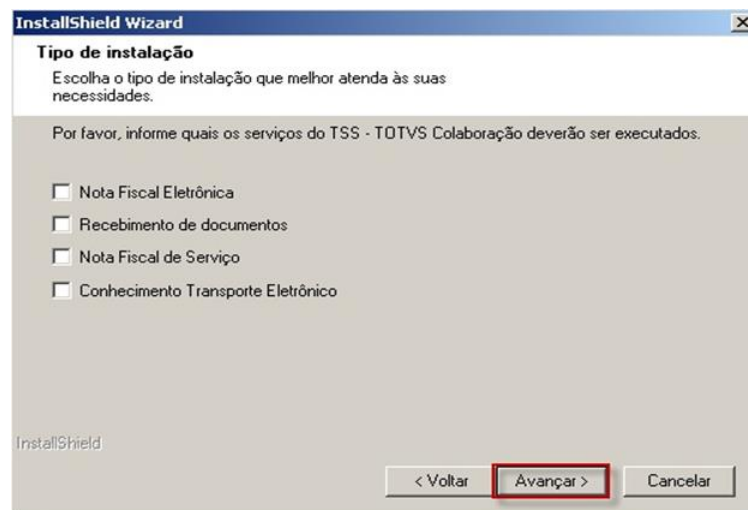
InstallShield Wizard

Tipo de instalação

Escolha o tipo de instalação que melhor atenda às suas necessidades.

Por favor, informe quais os serviços do TSS - TOTVS Colaboração deverão ser executados.

Nota Fiscal Eletrônica

Recebimento de documentos

Nota Fiscal de Serviço

Conhecimento Transporte Eletrônico

InstallShield

< Voltar

Avançar >

Cancelar